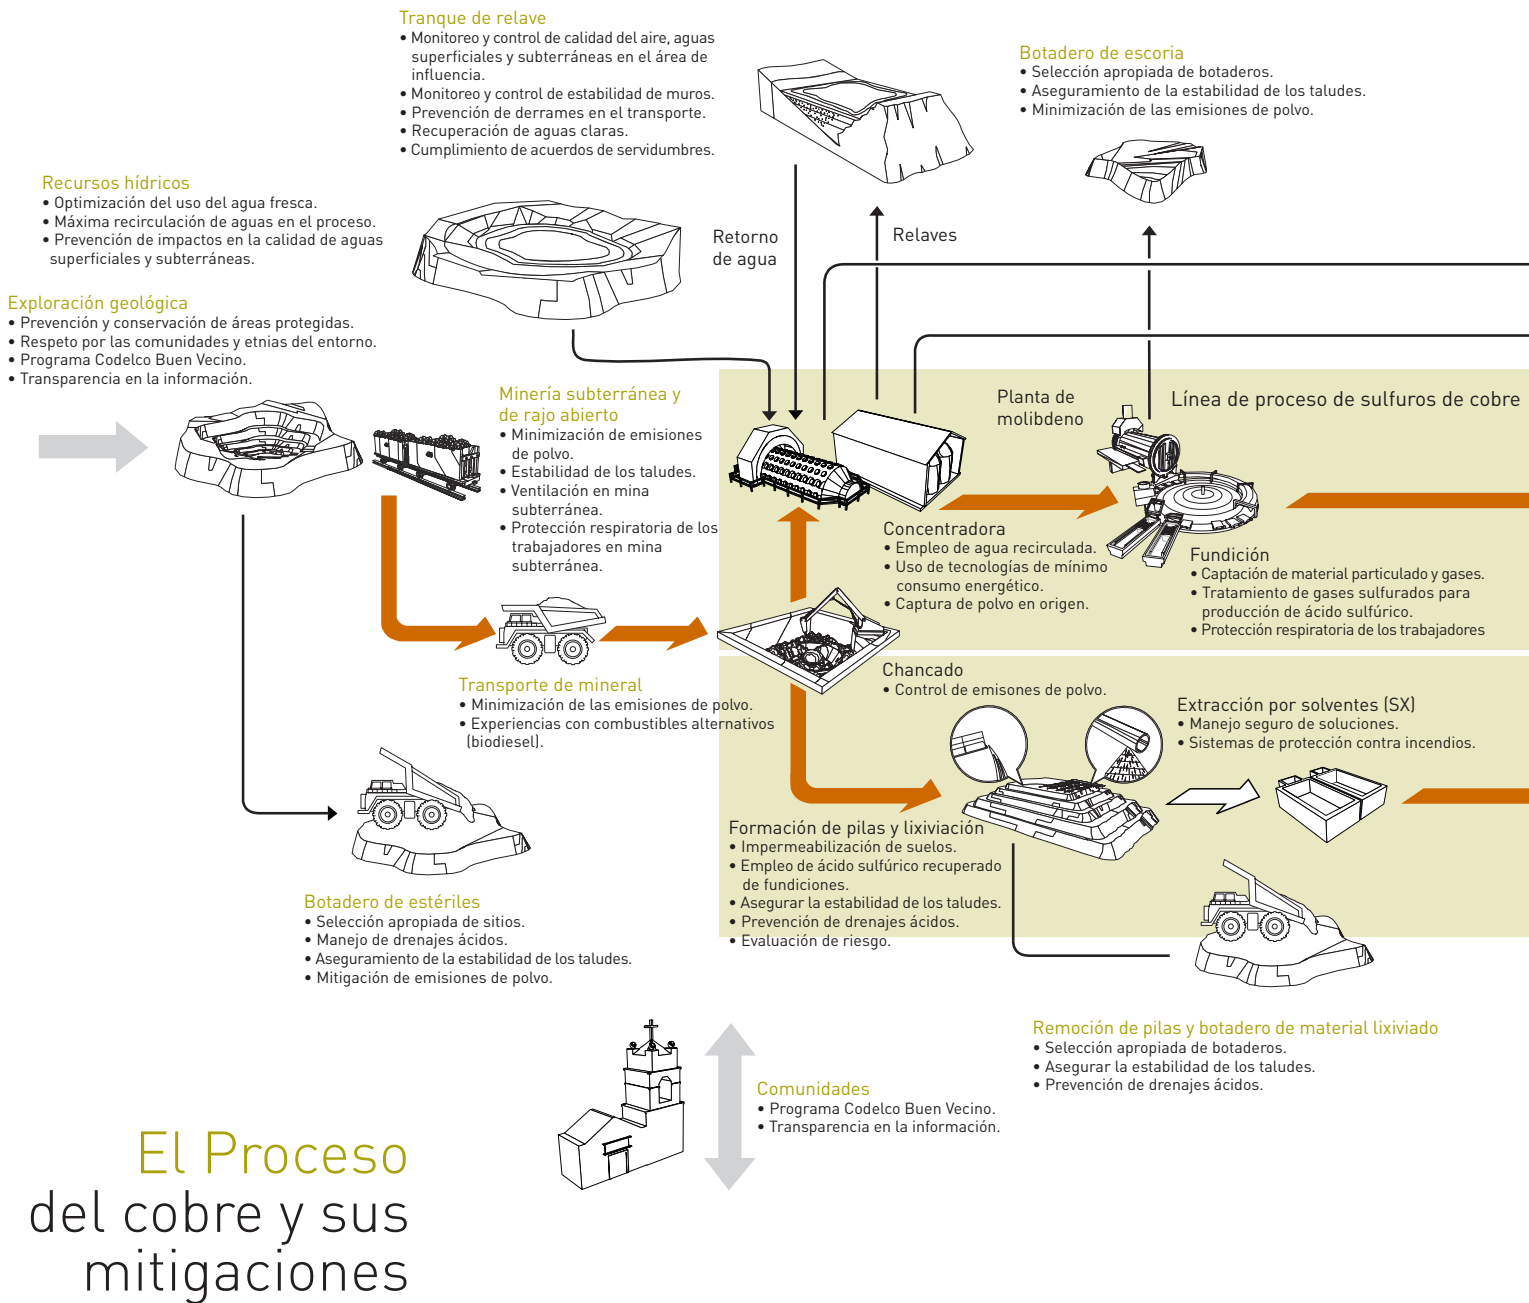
Tranque de relave
• Monitoreo y control de calidad del aire, aguas superficiales y subterráneas en el área de influencia.
• Monitoreo y control de estabilidad de muros.
• Prevención de derrames en el transporte.
• Recuperación de aguas claras.
• Cumplimiento de acuerdos de servidumbres.

Botadero de escoria
• Selección apropiada de botaderos.
• Aseguramiento de la estabilidad de los taludes.
• Minimización de las emisiones de polvo.

Recursos hídricos
• Optimización del uso del agua fresca.
• Máxima recirculación de aguas en el proceso.
• Prevención de impactos en la calidad de aguas superficiales y subterráneas.

Retorno de agua

Relaves

Exploración geológica
• Prevención y conservación de áreas protegidas.
• Respeto por las comunidades y etnias del entorno.
• Programa Codelco Buen Vecino.
• Transparencia en la información.

Minería subterránea y de rajo abierto
• Minimización de emisiones de polvo.
• Estabilidad de los taludes.
• Ventilación en mina subterránea.
• Protección respiratoria de los trabajadores en mina subterránea.

Planta de molibdeno

Línea de proceso de sulfuros de cobre

Concentradora
• Empleo de agua recirculada.
• Uso de tecnologías de mínimo consumo energético.
• Captura de polvo en origen.

Fundición
• Captación de material particulado y gases.
• Tratamiento de gases sulfurados para producción de ácido sulfúrico.
• Protección respiratoria de los trabajadores

Chancado
• Control de emisones de polvo.

Transporte de mineral
• Minimización de las emisiones de polvo.
• Experiencias con combustibles alternativos (biodiesel).

Extracción por solventes (SX)
• Manejo seguro de soluciones.
• Sistemas de protección contra incendios.

Formación de pilas y lixiviación
• Impermeabilización de suelos.
• Empleo de ácido sulfúrico recuperado de fundiciones.
• Asegurar la estabilidad de los taludes.
• Prevención de drenajes ácidos.
• Evaluación de riesgo.

Botadero de estériles
• Selección apropiada de sitios.
• Manejo de drenajes ácidos.
• Aseguramiento de la estabilidad de los taludes.
• Mitigación de emisiones de polvo.

Remoción de pilas y botadero de material lixiviado
• Selección apropiada de botaderos.
• Asegurar la estabilidad de los taludes.
• Prevención de drenajes ácidos.

Comunidades
• Programa Codelco Buen Vecino.
• Transparencia en la información.

El Proceso
del cobre y sus mitigaciones